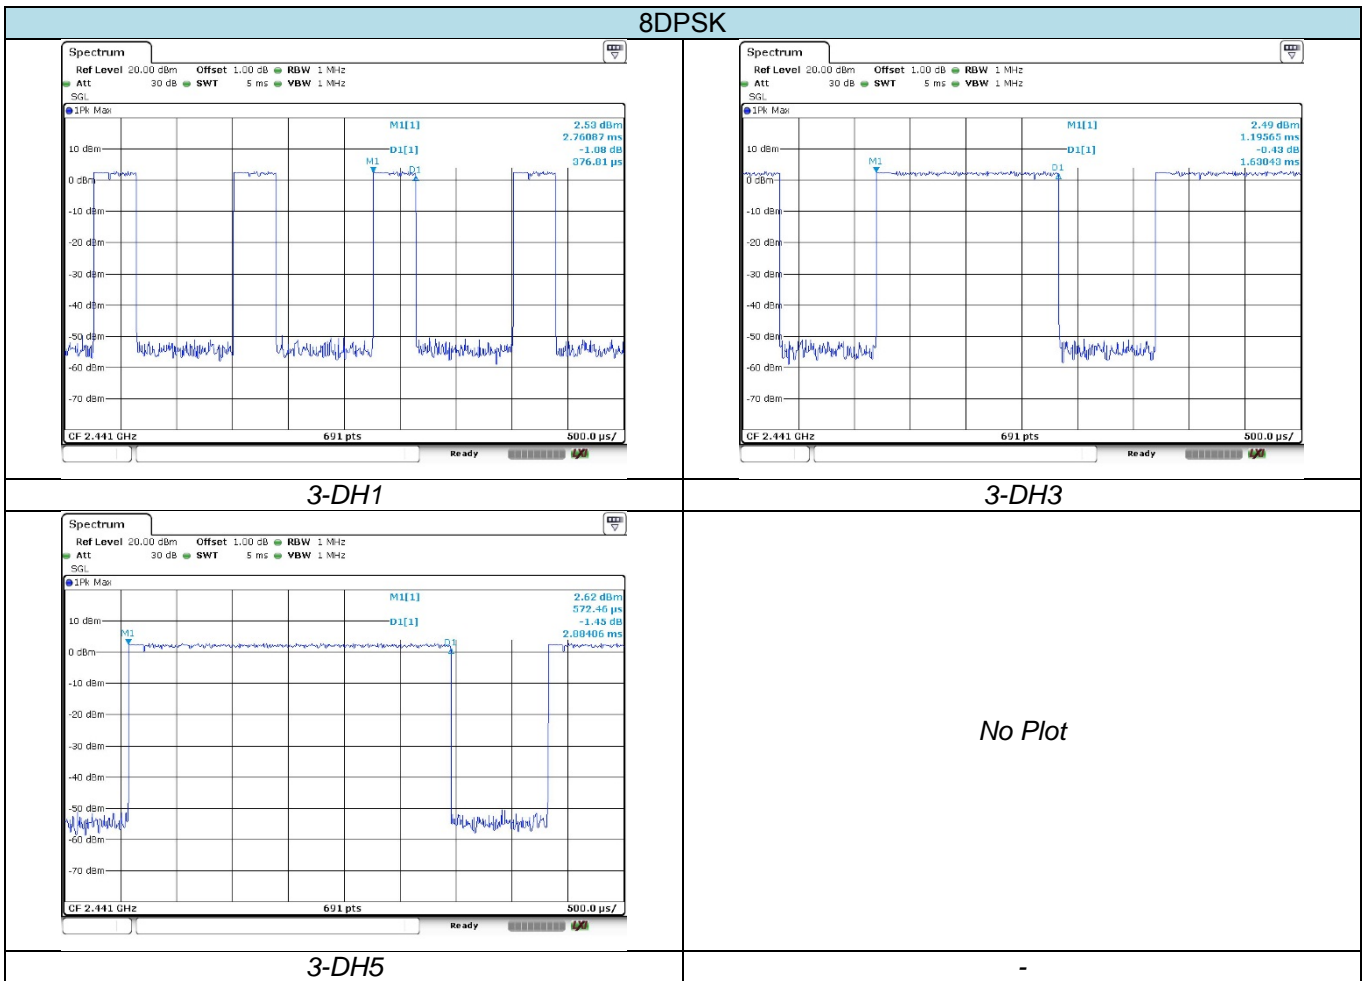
8DPSK

Spectrum
Ref Level 20.00 dBm Offset 1.00 dB RBW 1 MHz
Att 30 dB SWT 5 ms VBW 1 MHz
SGL
1Pk Max
M1[1] 2.53 dBm 2.76087 ms
D1[1] -1.08 dB 376.81 µs
M1 D1
10 dBm
0 dBm
-10 dBm
-20 dBm
-30 dBm
-40 dBm
-50 dBm
-60 dBm
-70 dBm
CF 2.441 GHz 691 pts 500.0 µs/
Ready

Spectrum
Ref Level 20.00 dBm Offset 1.00 dB RBW 1 MHz
Att 30 dB SWT 5 ms VBW 1 MHz
SGL
1Pk Max
M1[1] 2.49 dBm 1.19565 ms
D1[1] -0.43 dB 1.63043 ms
M1 D1
10 dBm
0 dBm
-10 dBm
-20 dBm
-30 dBm
-40 dBm
-50 dBm
-60 dBm
-70 dBm
CF 2.441 GHz 691 pts 500.0 µs/
Ready

3-DH1 | 3-DH3

Spectrum
Ref Level 20.00 dBm Offset 1.00 dB RBW 1 MHz
Att 30 dB SWT 5 ms VBW 1 MHz
SGL
1Pk Max
M1[1] 2.62 dBm 572.46 µs
D1[1] -1.45 dB 2.88406 ms
M1 D1
10 dBm
0 dBm
-10 dBm
-20 dBm
-30 dBm
-40 dBm
-50 dBm
-60 dBm
-70 dBm
CF 2.441 GHz 691 pts 500.0 µs/
Ready

No Plot

3-DH5 | -